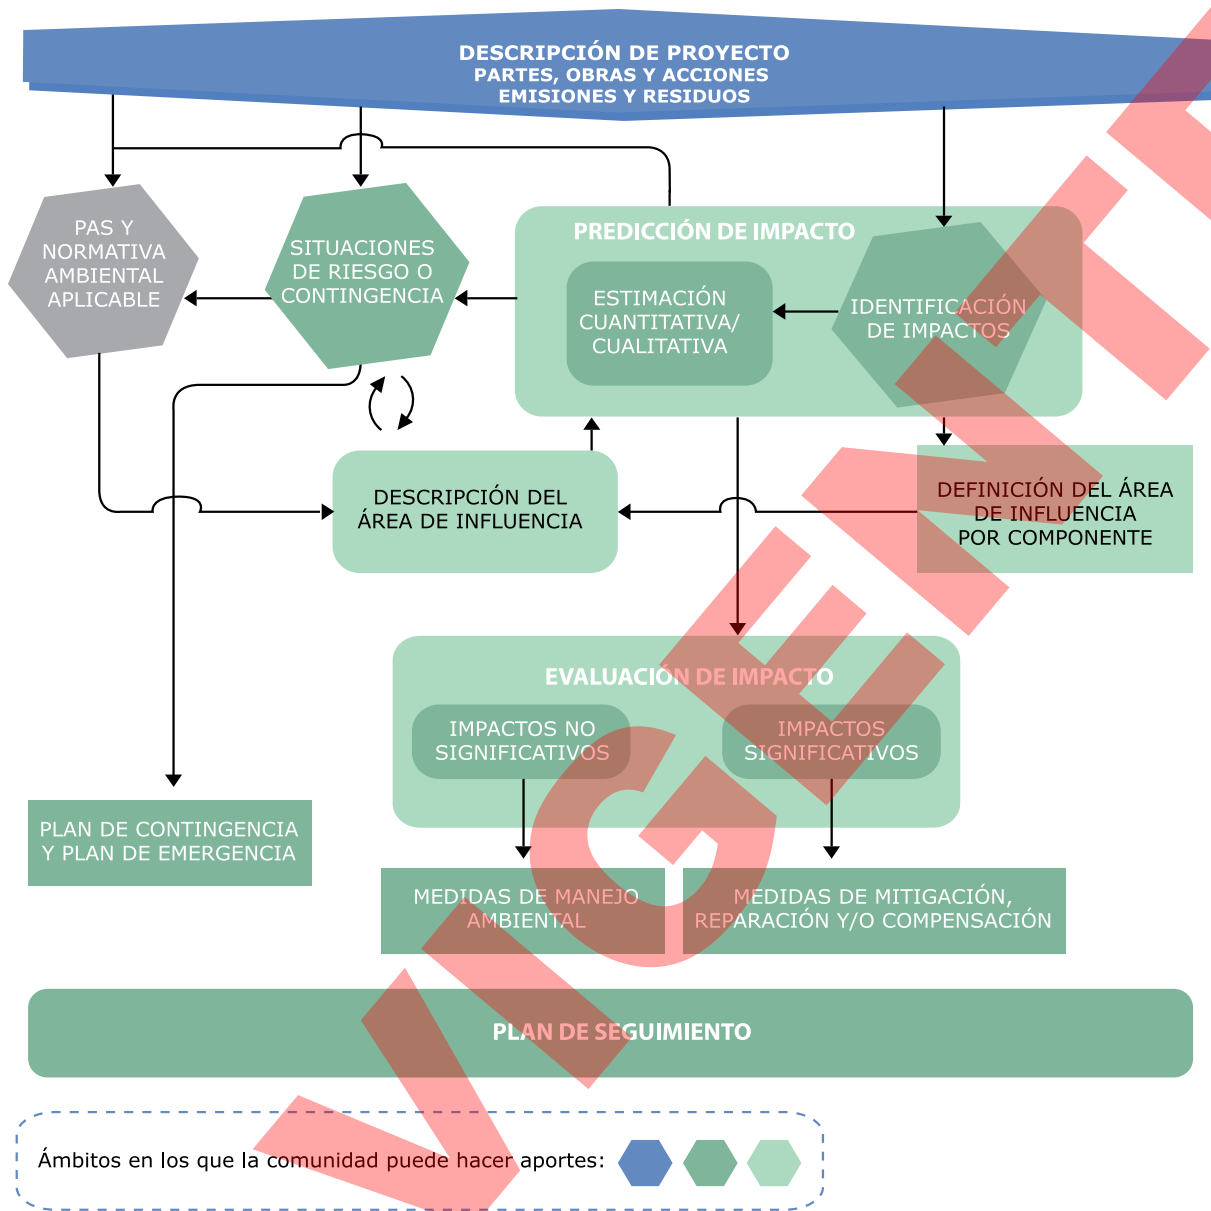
DESCRIPCIÓN DE PROYECTO
PARTES, OBRAS Y ACCIONES
EMISIONES Y RESIDUOS

PAS Y NORMATIVA AMBIENTAL APLICABLE

SITUACIONES DE RIESGO O CONTINGENCIA

PREDICCIÓN DE IMPACTO

ESTIMACIÓN CUANTITATIVA/ CUALITATIVA

IDENTIFICACIÓN DE IMPACTOS

DESCRIPCIÓN DEL ÁREA DE INFLUENCIA

DEFINICIÓN DEL ÁREA DE INFLUENCIA POR COMPONENTE

EVALUACIÓN DE IMPACTO

IMPACTOS NO SIGNIFICATIVOS

IMPACTOS SIGNIFICATIVOS

PLAN DE CONTINGENCIA Y PLAN DE EMERGENCIA

MEDIDAS DE MANEJO AMBIENTAL

MEDIDAS DE MITIGACIÓN, REPARACIÓN Y/O COMPENSACIÓN

PLAN DE SEGUIMIENTO

Ámbitos en los que la comunidad puede hacer aportes:

VIGENTE